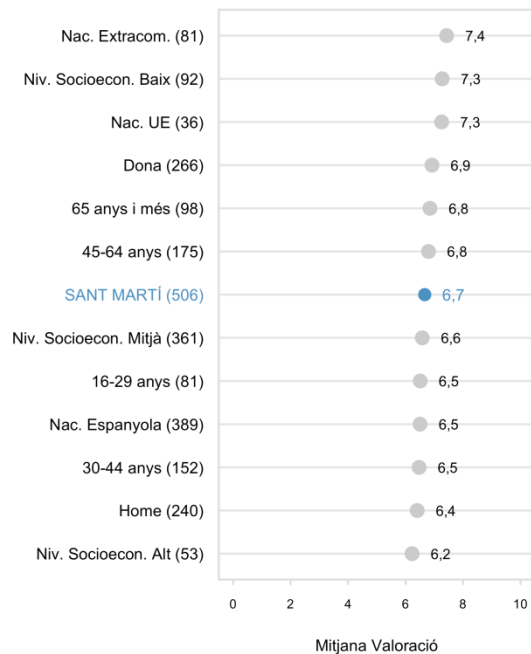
| | |
|---|---|
| Nac. Extracom. (81) | 7,4 |
| Niv. Socioecon. Baix (92) | 7,3 |
| Nac. UE (36) | 7,3 |
| Dona (266) | 6,9 |
| 65 anys i més (98) | 6,8 |
| 45-64 anys (175) | 6,8 |
| SANT MARTÍ (506) | 6,7 |
| Niv. Socioecon. Mitjà (361) | 6,6 |
| 16-29 anys (81) | 6,5 |
| Nac. Espanyola (389) | 6,5 |
| 30-44 anys (152) | 6,5 |
| Home (240) | 6,4 |
| Niv. Socioecon. Alt (53) | 6,2 |

0 2 4 6 8 10

Mitjana Valoració